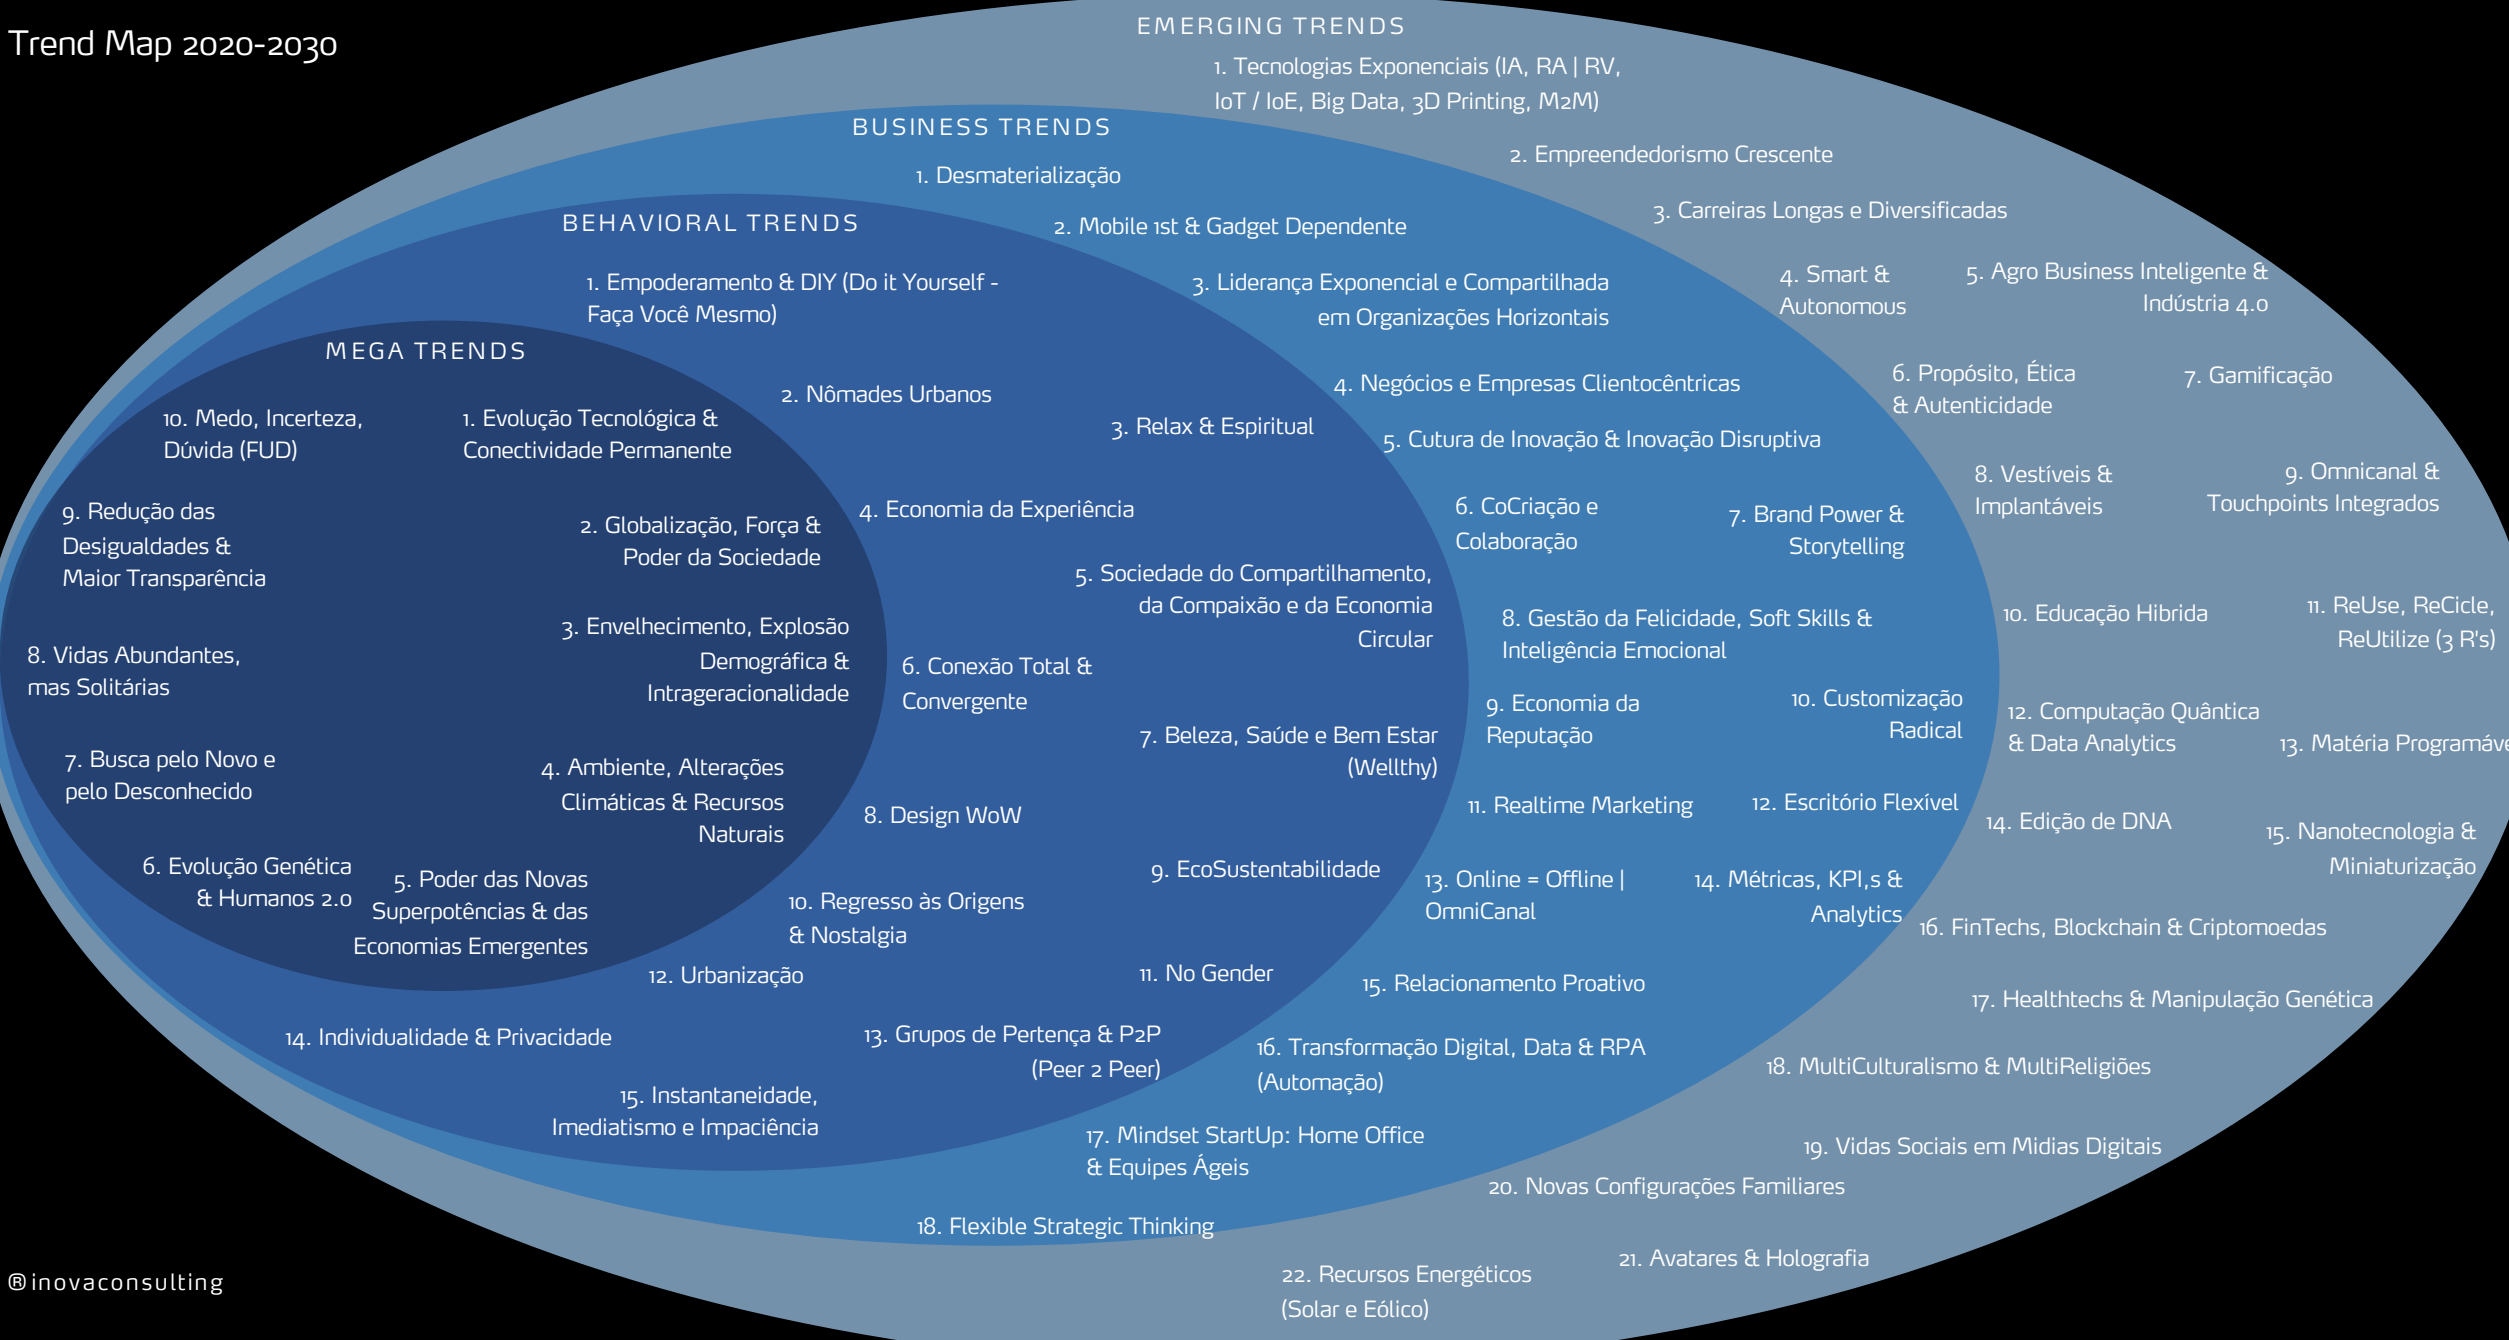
Trend Map 2020-2030

EMERGING TRENDS

1. Tecnologias Exponenciais (IA, RA | RV, IoT / IoE, Big Data, 3D Printing, M2M)

2. Empreendedorismo Crescente

3. Carreiras Longas e Diversificadas

4. Smart & Autonomous

5. Agro Business Inteligente & Indústria 4.0

6. Propósito, Ética & Autenticidade

7. Gamificação

8. Vestíveis & Implantáveis

9. Omnicanal & Touchpoints Integrados

10. Educação Hibrida

11. ReUse, ReCicle, ReUtilize (3 R's)

12. Computação Quântica & Data Analytics

13. Matéria Programáve

14. Edição de DNA

15. Nanotecnologia & Miniaturização

16. FinTechs, Blockchain & Criptomoedas

17. Healthtechs & Manipulação Genética

18. MultiCulturalismo & MultiReligiões

19. Vidas Sociais em Midias Digitais

20. Novas Configurações Familiares

21. Avatares & Holografia

22. Recursos Energéticos (Solar e Eólico)

BUSINESS TRENDS

1. Desmaterialização

2. Mobile 1st & Gadget Dependente

3. Liderança Exponencial e Compartilhada em Organizações Horizontais

4. Negócios e Empresas Clientocêntricas

5. Cutura de Inovação & Inovação Disruptiva

6. CoCriação e Colaboração

7. Brand Power & Storytelling

8. Gestão da Felicidade, Soft Skills & Inteligência Emocional

9. Economia da Reputação

10. Customização Radical

11. Realtime Marketing

12. Escritório Flexível

13. Online = Offline | OmniCanal

14. Métricas, KPI,s & Analytics

15. Relacionamento Proativo

16. Transformação Digital, Data & RPA (Automação)

17. Mindset StartUp: Home Office & Equipes Ágeis

18. Flexible Strategic Thinking

BEHAVIORAL TRENDS

1. Empoderamento & DIY (Do it Yourself - Faça Você Mesmo)

2. Nômades Urbanos

3. Relax & Espiritual

4. Economia da Experiência

5. Sociedade do Compartilhamento, da Compaixão e da Economia Circular

6. Conexão Total & Convergente

7. Beleza, Saúde e Bem Estar (Wellthy)

8. Design WoW

9. EcoSustentabilidade

10. Regresso às Origens & Nostalgia

11. No Gender

12. Urbanização

13. Grupos de Pertença & P2P (Peer 2 Peer)

14. Individualidade & Privacidade

15. Instantaneidade, Imediatismo e Impaciência

MEGA TRENDS

1. Evolução Tecnológica & Conectividade Permanente

2. Globalização, Força & Poder da Sociedade

3. Envelhecimento, Explosão Demográfica & Intrageracionalidade

4. Ambiente, Alterações Climáticas & Recursos Naturais

5. Poder das Novas Superpotências & das Economias Emergentes

6. Evolução Genética & Humanos 2.0

7. Busca pelo Novo e pelo Desconhecido

8. Vidas Abundantes, mas Solitárias

9. Redução das Desigualdades & Maior Transparência

10. Medo, Incerteza, Dúvida (FUD)

® inovaconsulting